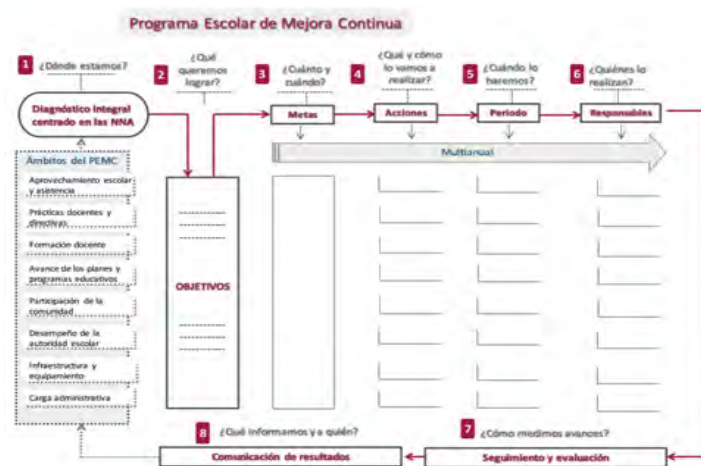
Programa Escolar de Mejora Continua

1 ¿Dónde estamos?

Diagnóstico integral centrado en las NNA

Ámbitos del PEMC

Aprovechamiento escolar y asistencia

Prácticas docentes y directivas

Formación docente

Avance de los planes y programas educativos

Participación de la comunidad

Desempeño de la autoridad escolar

Infraestructura y equipamiento

Carga administrativa

2 ¿Qué queremos lograr?

OBJETIVOS

3 ¿Cuánto y cuándo?

Metas

4 ¿Qué y cómo lo vamos a realizar?

Acciones

5 ¿Cuándo lo haremos?

Periodo

6 ¿Quiénes lo realizan?

Responsables

Multianual

8 ¿Qué informamos y a quién?

Comunicación de resultados

7 ¿Cómo medimos avances?

Seguimiento y evaluación